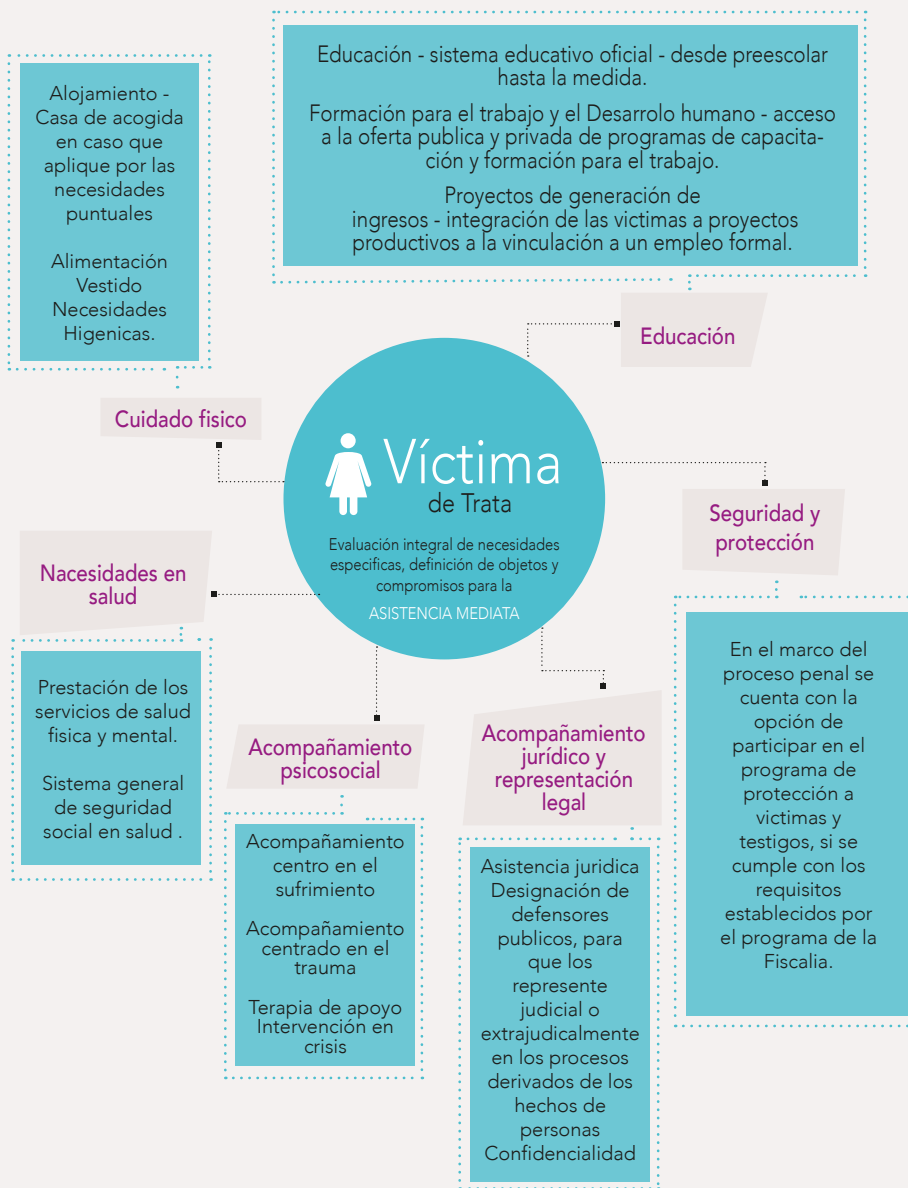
Educación - sistema educativo oficial - desde preescolar hasta la medida.

Formación para el trabajo y el Desarrolo humano - acceso a la oferta publica y privada de programas de capacitación y formación para el trabajo.

Proyectos de generación de ingresos - integración de las victimas a proyectos productivos a la vinculación a un empleo formal.

Alojamiento - Casa de acogida en caso que aplique por las necesidades puntuales

Alimentación
Vestido
Necesidades Higenicas.

Educación

Cuidado fisico

Víctima de Trata

Evaluación integral de necesidades especificas, definición de objetos y compromisos para la

ASISTENCIA MEDIATA

Seguridad y protección

Nacesidades en salud

Prestación de los servicios de salud fisica y mental.

Sistema general de seguridad social en salud .

Acompañamiento psicosocial

Acompañamiento centro en el sufrimiento

Acompañamiento centrado en el trauma

Terapia de apoyo
Intervención en crisis

Acompañamiento jurídico y representación legal

Asistencia juridica
Designación de defensores publicos, para que los represente judicial o extrajudicalmente en los procesos derivados de los hechos de personas
Confidencialidad

En el marco del proceso penal se cuenta con la opción de participar en el programa de protección a victimas y testigos, si se cumple con los requisitos establecidos por el programa de la Fiscalia.